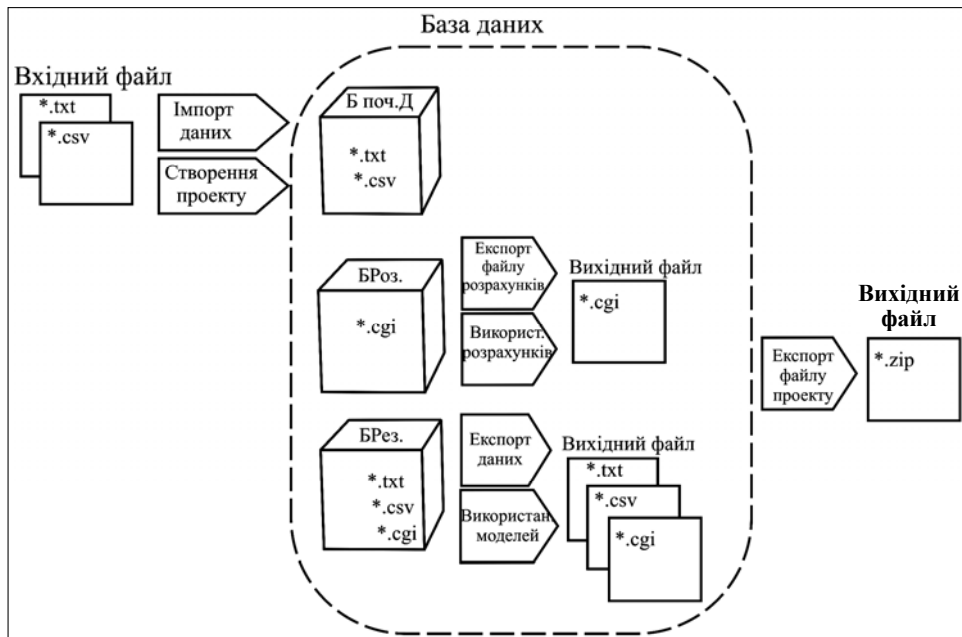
База даних

Вхідний файл

*.txt

*.csv

Імпорт даних

Створення проекту

Б поч.Д

*.txt
*.csv

БРоз.

*.cgi

Експорт файлу розрахунків

Використ. розрахунків

Вихідний файл

*.cgi

БРез.

*.txt
*.csv
*.cgi

Експорт даних

Використан моделей

Вихідний файл

*.txt

*.csv

*.cgi

Експорт файлу проекту

Вихідний файл

*.zip